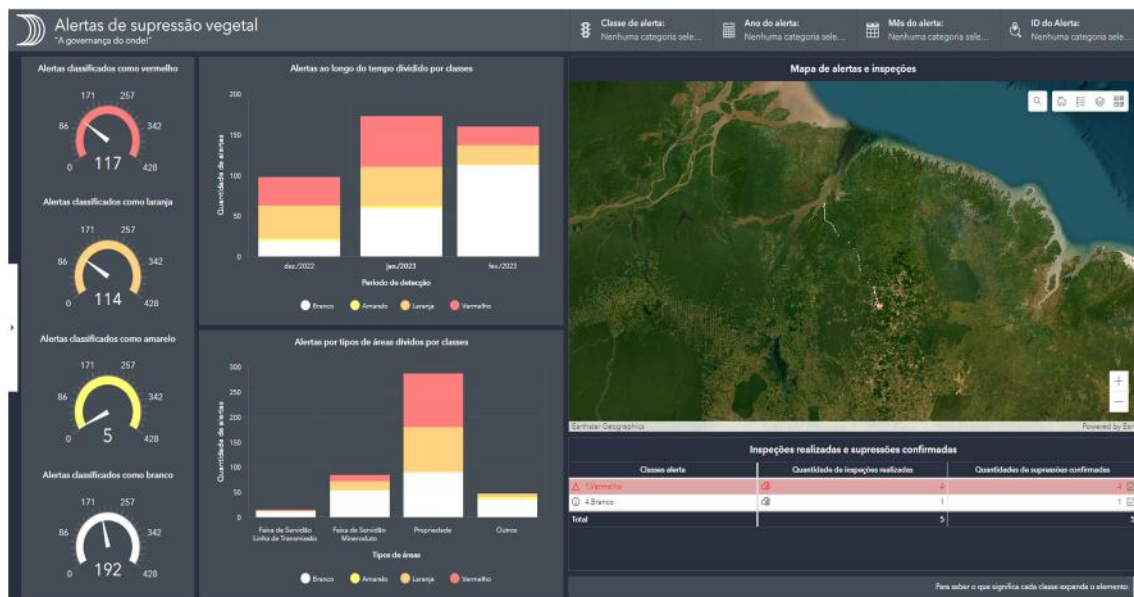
Alertas de supressão vegetal
"A governança do onde!"

Classe de alerta: Nenhuma categoria sele...
Ano do alerta: Nenhuma categoria sele...
Mês do alerta: Nenhuma categoria sele...
ID do Alerta: Nenhuma categoria sele...

Alertas classificados como vermelho
0 86 171 257 342 428
117

Alertas classificados como laranja
0 86 171 257 342 428
114

Alertas classificados como amarelo
0 86 171 257 342 428
5

Alertas classificados como branco
0 86 171 257 342 428
192

Alertas ao longo do tempo dividido por classes
Quantidade de alertas
200
150
100
50
0
dez./2022 jan./2023 fev./2023
Período de detecção
Branco Amarelo Laranja Vermelho

Alertas por tipos de áreas divididos por classes
Quantidade de alertas
300
250
200
150
100
50
0
Faixa de Servidão Linha de Transmissão
Faixa de Servidão Mineroduto
Propriedade
Outros
Tipos de áreas
Branco Amarelo Laranja Vermelho

Mapa de alertas e inspeções
Earthstar Geographics
Powered by Esri

Inspeções realizadas e supressões confirmadas

| Classes alerta | Quantidade de inspeções realizadas | Quantidades de supressões confirmadas |
|---|---|---|
| 1.Vermelho | 4 | 4 |
| 4.Branco | 1 | 1 |
| Total | 5 | 5 |

Para saber o que significa cada classe expanda o elemento.